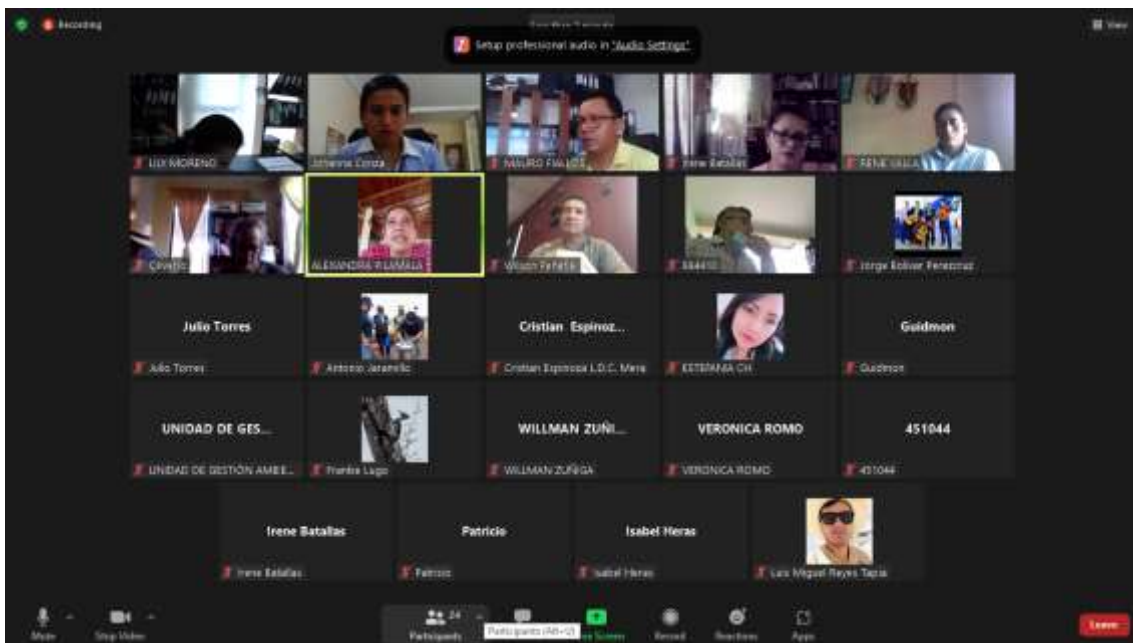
Recording

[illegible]

Setup professional audio in "Audio Settings"

View

LUI MORENO

Johanna Conza

MAURO FIALLOS

Irene Batallas

RENE VILLA

Covario

ALEXANDRA PILAMALA

Wilson Peralta

A44410

Jorge Bolivar Penarroz

Julio Torres

Julio Torres

Antonio Jaramillo

Cristian Espinoz...

Cristian Espinoza L.D.C. Mera

ESTEFANIA CH

Guidmon

Guidmon

UNIDAD DE GES...

UNIDAD DE GESTIÓN AMBIE...

Franklin Lugo

WILLMAN ZUÑI...

WILLMAN ZUÑIGA

VERONICA ROMO

VERONICA ROMO

451044

451044

Irene Batallas

Irene Batallas

Patricio

Patricio

Isabel Heras

Isabel Heras

Luis Miguel Reyes Tapia

Mute

Stop Video

24

Participants

Participants (Alt+U)

Share Screen

Record

Reactions

Apps

Leave